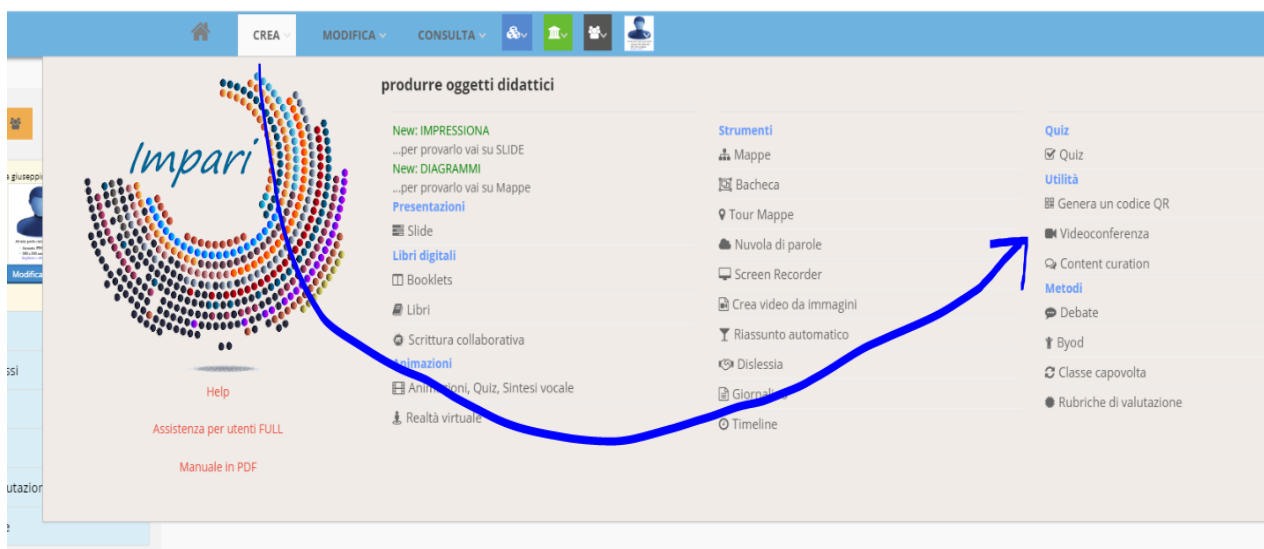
CREA MODIFICA CONSULTA

a giuseppi

Modifica

ssi

utazion

Impari

Help

Assistenza per utenti FULL

Manuale in PDF

produrre oggetti didattici

New: IMPRESSIONA
...per provarlo vai su SLIDE
New: DIAGRAMMI
...per provarlo vai su Mappe
Presentazioni
Slide
Libri digitali
Booklets
Libri
Scrittura collaborativa
Animazioni
Animazioni, Quiz, Sintesi vocale
Realtà virtuale

Strumenti
Mappe
Bacheca
Tour Mappe
Nuvola di parole
Screen Recorder
Crea video da immagini
Riassunto automatico
Dislessia
Giornalino
Timeline

Quiz
Quiz
Utilità
Genera un codice QR
Videoconferenza
Content curation
Metodi
Debate
Byod
Classe capovolta
Rubriche di valutazione